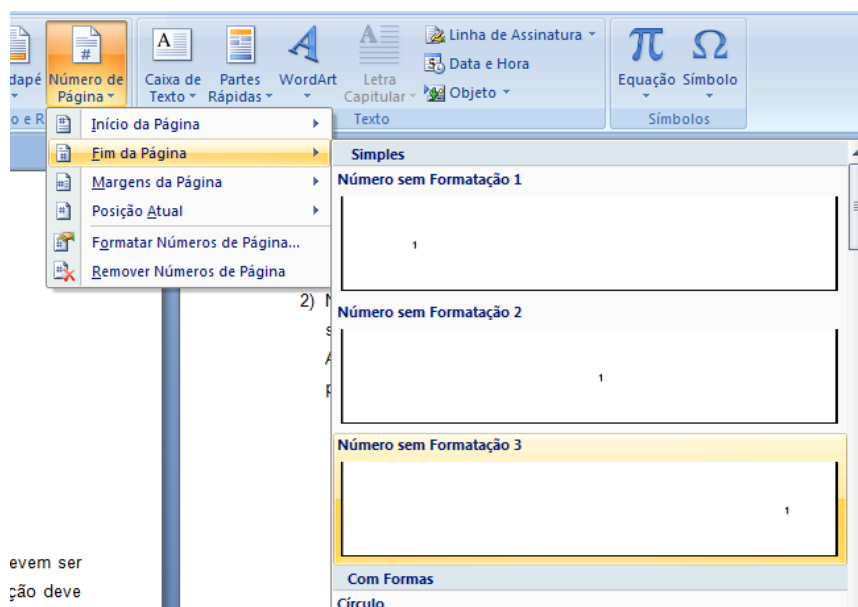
dapé Número de Página

o e R

Caixa de Texto Partes Rápidas WordArt Letra Capitular

Linha de Assinatura
Data e Hora
Objeto

Texto

Equação Símbolo

Símbolos

Início da Página
Fim da Página
Margens da Página
Posição Atual
Formatar Números de Página...
Remover Números de Página

Simples
Número sem Formatação 1
1
Número sem Formatação 2
1
Número sem Formatação 3
1
Com Formas
Círculo

2) N
s
A
p

evem ser
ção deve